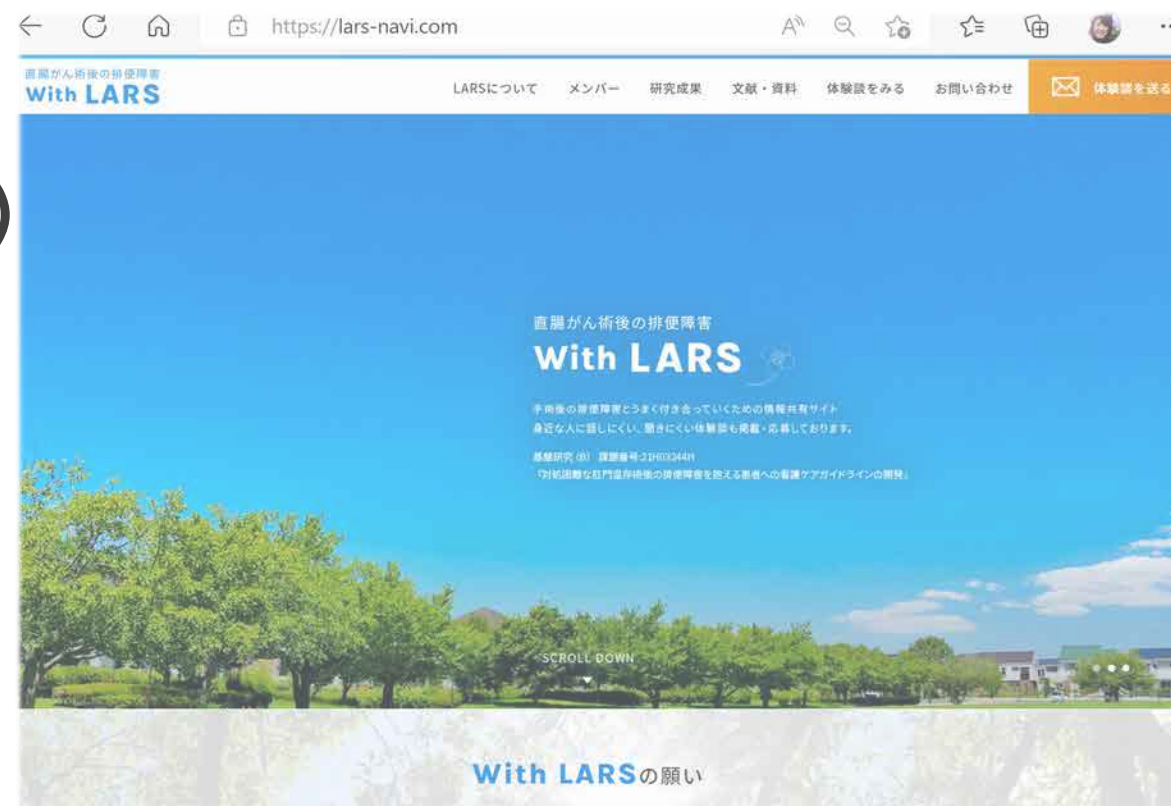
https://lars-navi.com

直腸がん術後の排便障害
With LARS

LARSについて　メンバー　研究成果　文献・資料　体験談をみる　お問い合わせ　体験談を送る

直腸がん術後の排便障害
With LARS

手術後の排便障害とうまく付き合っていくための情報共有サイト
身近な人に話しにくい、聞きにくい体験談も掲載・応募しております。

基盤研究（B）課題番号:21H03344H
「対処困難な肛門温存術後の排便障害を抱える患者への看護ケアガイドラインの開発」

SCROLL DOWN

With LARSの願い